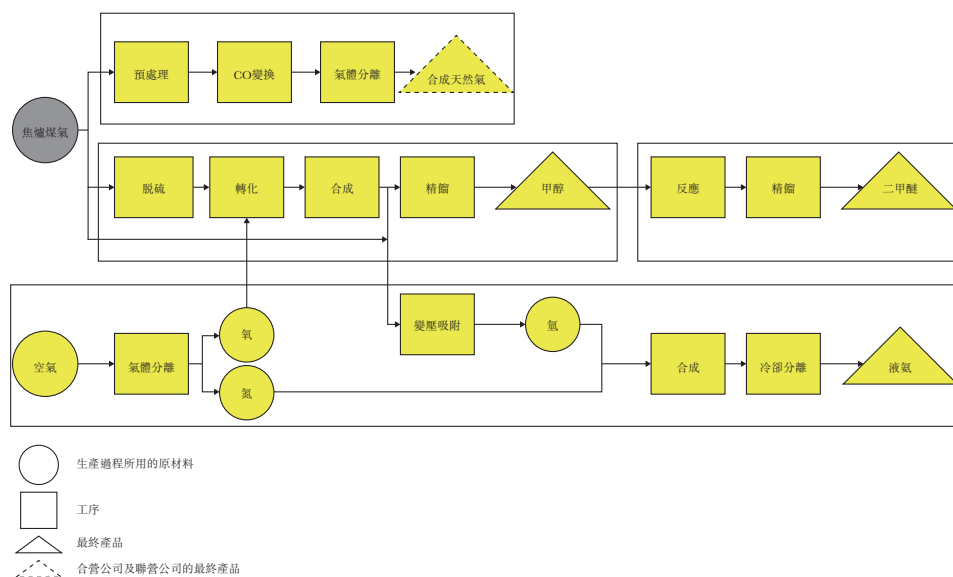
焦爐煤氣

預處理
CO變換
氣體分離
合成天然氣

脫硫
轉化
合成
精餾
甲醇
反應
精餾
二甲醚

空氣
氣體分離
氧
氮
變壓吸附
氫
合成
冷卻分離
液氨

生產過程所用的原材料
工序
最終產品
合營公司及聯營公司的最終產品